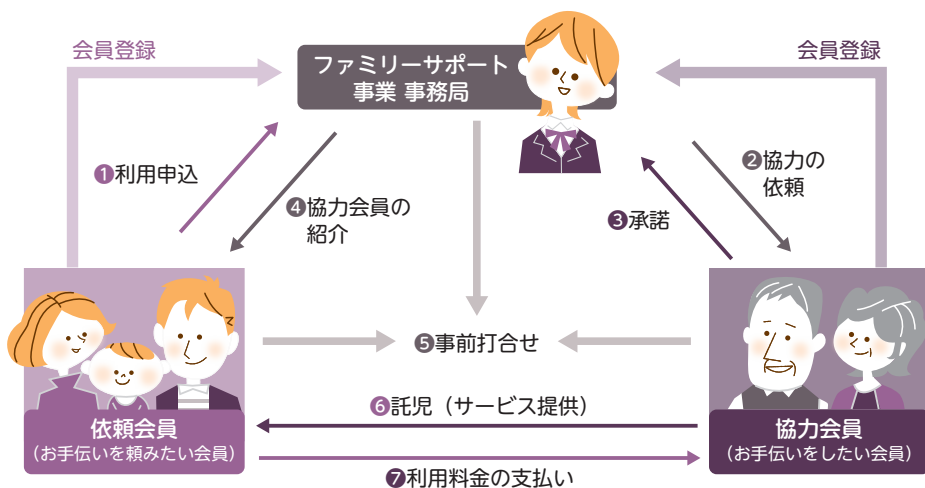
会員登録

ファミリーサポート
事業 事務局

会員登録

❶利用申込

❷協力の
依頼

❹協力会員の
紹介

❸承諾

❺事前打合せ

❻託児（サービス提供）

依頼会員
（お手伝いを頼みたい会員）

協力会員
（お手伝いをしたい会員）

❼利用料金の支払い